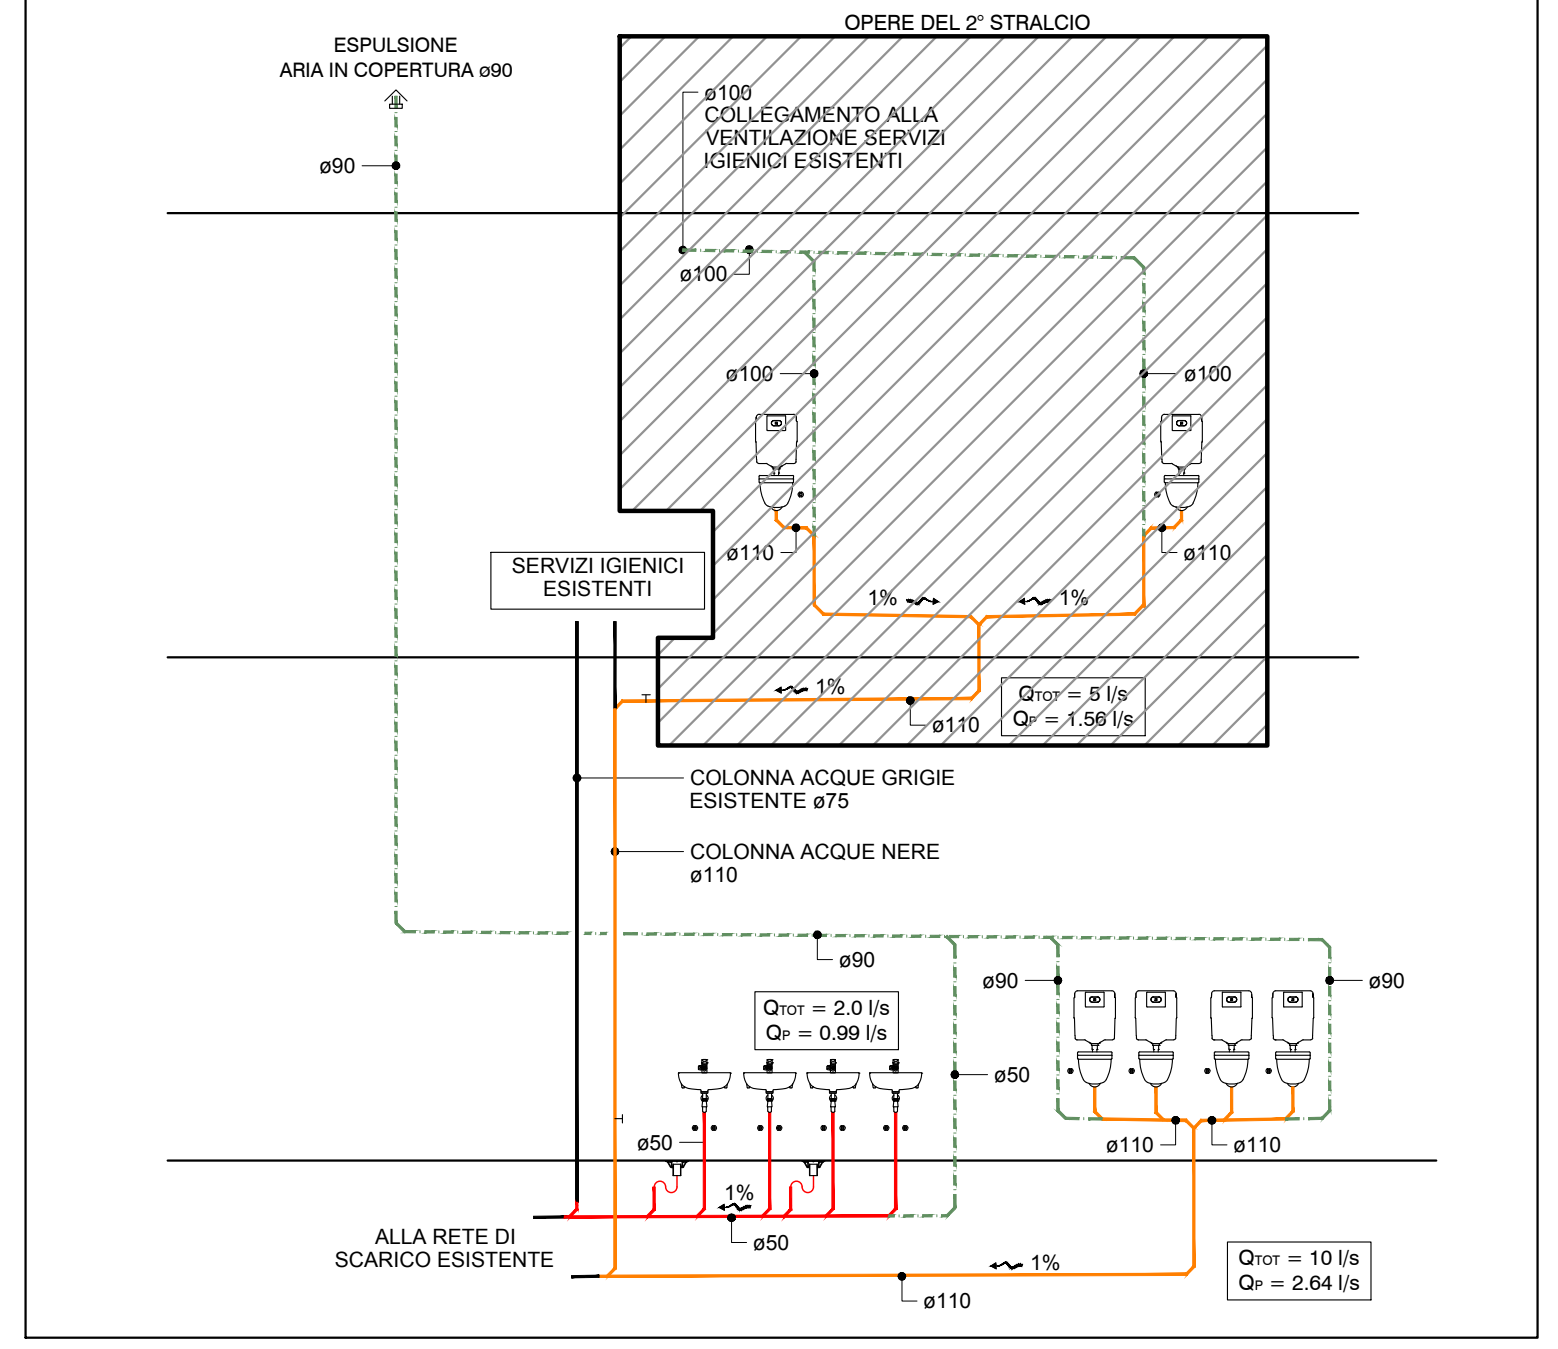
OPERE DEL 2° STRALCIO

ESPULSIONE
ARIA IN COPERTURA ø90

ø90

ø100
COLLEGAMENTO ALLA
VENTILAZIONE SERVIZI
IGIENICI ESISTENTI

ø100

ø100

ø100

ø110

ø110

1%

1%

SERVIZI IGIENICI
ESISTENTI

1%

ø110

$Q_{TOT}$ = 5 l/s
$Q_P$ = 1.56 l/s

COLONNA ACQUE GRIGIE
ESISTENTE ø75

COLONNA ACQUE NERE
ø110

ø90

ø90

ø90

$Q_{TOT}$ = 2.0 l/s
$Q_P$ = 0.99 l/s

ø50

ø50

ø110

ø110

1%

ALLA RETE DI
SCARICO ESISTENTE

ø50

1%

$Q_{TOT}$ = 10 l/s
$Q_P$ = 2.64 l/s

ø110